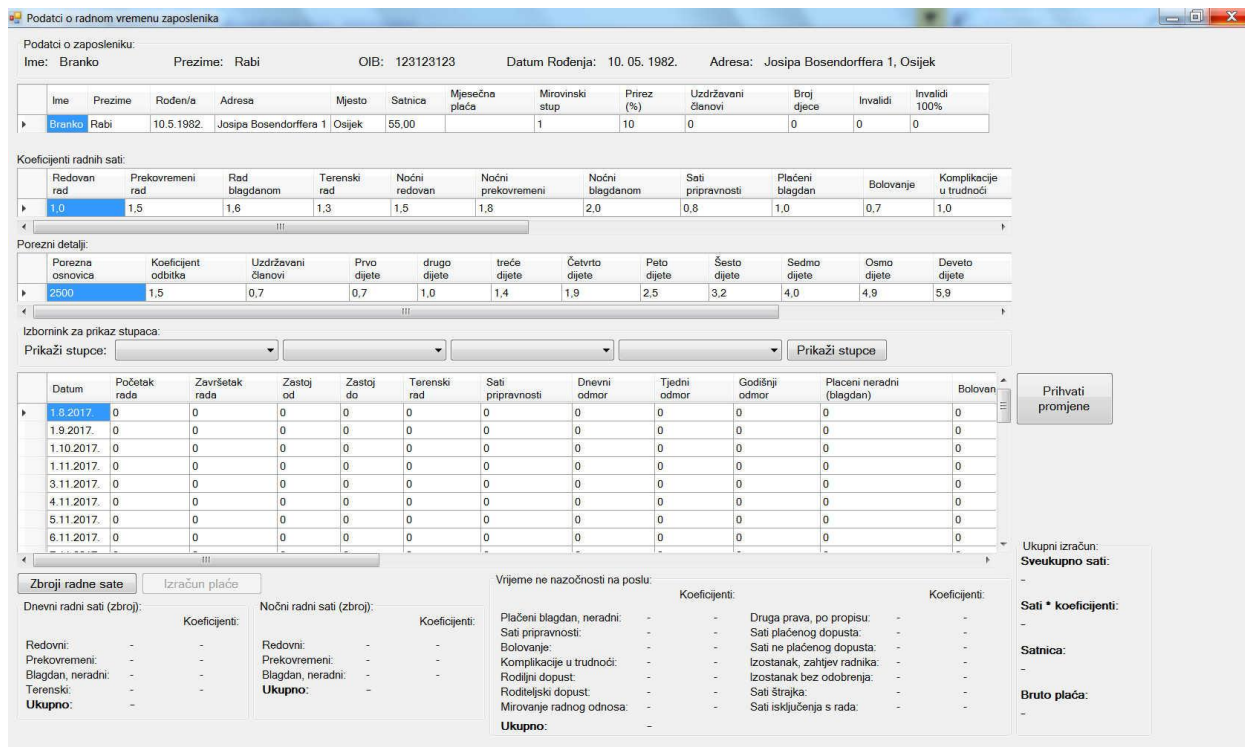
Podatci o radnom vremenu zaposlenika

Podatci o zaposleniku:
Ime: Branko Prezime: Rabi OIB: 123123123 Datum Rođenja: 10. 05. 1982. Adresa: Josipa Bosendorffera 1, Osijek

| Ime | Prezime | Rođen/a | Adresa | Mjesto | Satnica | Mjesečna plaća | Mirovinski stup | Prirez (%) | Uzdržavani članovi | Broj djece | Invalidi | Invalidi 100% |
|---|---|---|---|---|---|---|---|---|---|---|---|---|
| Branko | Rabi | 10.5.1982. | Josipa Bosendorffera 1 | Osijek | 55,00 | | 1 | 10 | 0 | 0 | 0 | 0 |

Koeficijenti radnih sati:

| Redovan rad | Prekovremeni rad | Rad blagdanom | Terenski rad | Noćni redovan | Noćni prekovremeni | Noćni blagdanom | Sati pripravnosti | Plaćeni blagdan | Bolovanje | Komplikacije u trudnoći |
|---|---|---|---|---|---|---|---|---|---|---|
| 1,0 | 1,5 | 1,6 | 1,3 | 1,5 | 1,8 | 2,0 | 0,8 | 1,0 | 0,7 | 1,0 |

Porezni detalji:

| Porezna osnovica | Koeficijent odbitka | Uzdržavani članovi | Prvo dijete | drugo dijete | treće dijete | Četvrto dijete | Peto dijete | Šesto dijete | Sedmo dijete | Osmo dijete | Deveto dijete |
|---|---|---|---|---|---|---|---|---|---|---|---|
| 2500 | 1,5 | 0,7 | 0,7 | 1,0 | 1,4 | 1,9 | 2,5 | 3,2 | 4,0 | 4,9 | 5,9 |

Izbornink za prikaz stupaca:
Prikaži stupce: Prikaži stupce

| Datum | Početak rada | Završetak rada | Zastoj od | Zastoj do | Terenski rad | Sati pripravnosti | Dnevni odmor | Tjedni odmor | Godišnji odmor | Placeni neradni (blagdan) | Bolovan |
|---|---|---|---|---|---|---|---|---|---|---|---|
| 1.8.2017. | 0 | 0 | 0 | 0 | 0 | 0 | 0 | 0 | 0 | 0 | 0 |
| 1.9.2017. | 0 | 0 | 0 | 0 | 0 | 0 | 0 | 0 | 0 | 0 | 0 |
| 1.10.2017. | 0 | 0 | 0 | 0 | 0 | 0 | 0 | 0 | 0 | 0 | 0 |
| 1.11.2017. | 0 | 0 | 0 | 0 | 0 | 0 | 0 | 0 | 0 | 0 | 0 |
| 3.11.2017. | 0 | 0 | 0 | 0 | 0 | 0 | 0 | 0 | 0 | 0 | 0 |
| 4.11.2017. | 0 | 0 | 0 | 0 | 0 | 0 | 0 | 0 | 0 | 0 | 0 |
| 5.11.2017. | 0 | 0 | 0 | 0 | 0 | 0 | 0 | 0 | 0 | 0 | 0 |
| 6.11.2017. | 0 | 0 | 0 | 0 | 0 | 0 | 0 | 0 | 0 | 0 | 0 |

Prihvati promjene

Zbroji radne sate Izračun plaće

Dnevni radni sati (zbroj): Koeficijenti:
Redovni: - -
Prekovremeni: - -
Blagdan, neradni: - -
Terenski: - -
Ukupno: -

Noćni radni sati (zbroj): Koeficijenti:
Redovni: - -
Prekovremeni: - -
Blagdan, neradni: - -
Ukupno: -

Vrijeme ne nazočnosti na poslu:
Koeficijenti: Koeficijenti:
Plaćeni blagdan, neradni: - -
Sati pripravnosti: - -
Bolovanje: - -
Komplikacije u trudnoći: - -
Rodiljni dopust: - -
Roditeljski dopust: - -
Mirovanje radnog odnosa: - -
Ukupno: -
Druga prava, po propisu: - -
Sati plaćenog dopusta: - -
Sati ne plaćenog dopusta: - -
Izostanak, zahtjev radnika: - -
Izostanak bez odobrenja: - -
Sati štrajka: - -
Sati isključenja s rada: - -

Ukupni izračun:
Sveukupno sati:
-
Sati * koeficijenti:
-
Satnica:
-
Bruto plaća:
-